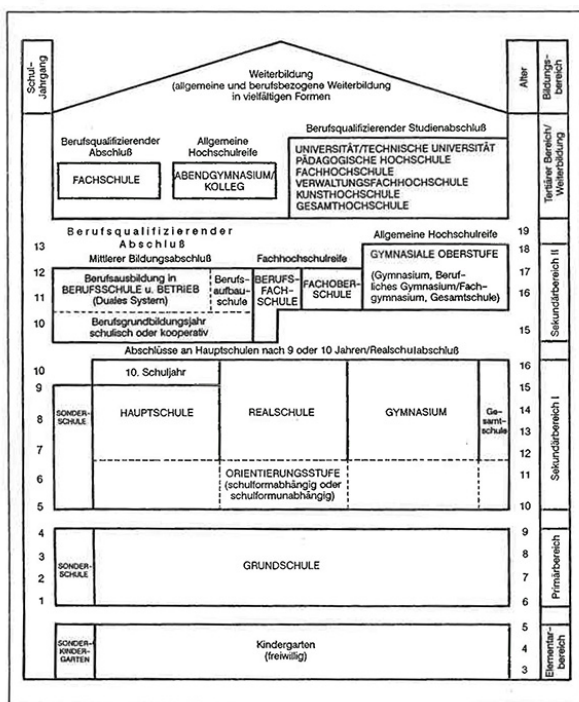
Schul-Jahrgang

Weiterbildung (allgemeine und berufsbezogene Weiterbildung in vielfältigen Formen)

Alter

Bildungs-bereich

Berufsqualifizierender Abschluß

FACHSCHULE

Allgemeine Hochschulreife

ABENDGYMNASIUM/ KOLLEG

Berufsqualifizierender Studienabschluß

UNIVERSITÄT/TECHNISCHE UNIVERSITÄT
PÄDAGOGISCHE HOCHSCHULE
FACHHOCHSCHULE
VERWALTUNGSFACHHOCHSCHULE
KUNSTHOCHSCHULE
GESAMTHOCHSCHULE

Tertiärer Bereich/ Weiterbildung

Berufsqualifizierender Abschluß

Mittlerer Bildungsabschluß

Fachhochschulreife

Allgemeine Hochschulreife

13
12
11
10

19
18
17
16
15

Berufsausbildung in BERUFSSCHULE u. BETRIEB (Duales System)

Berufs-aufbau-schule

BERUFS-FACH-SCHULE

FACHOBER-SCHULE

GYMNASIALE OBERSTUFE

(Gymnasium, Berufliches Gymnasium/Fachgymnasium, Gesamtschule)

Berufsgrundbildungsjahr schulisch oder kooperativ

Sekundarbereich II

Abschlüsse an Hauptschulen nach 9 oder 10 Jahren/Realschulabschluß

10
9
8
7
6
5

16
15
14
13
12
11
10

10. Schuljahr

SONDER-SCHULE

HAUPTSCHULE

REALSCHULE

GYMNASIUM

Ge-samt-schule

ORIENTIERUNGSSTUFE (schulformabhängig oder schulformunabhängig)

Sekundarbereich I

4
3
2
1

9
8
7
6

SONDER-SCHULE

GRUNDSCHULE

Primarbereich

5
4
3

SONDER-KINDER-GARTEN

Kindergarten (freiwillig)

Elementar-bereich